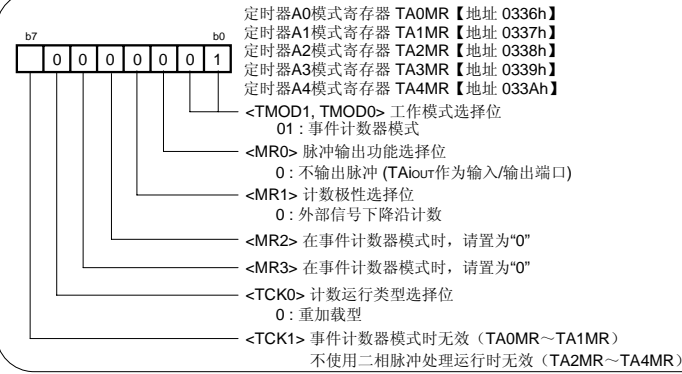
b7 b0

|  | 0 | 0 | 0 | 0 | 0 | 0 | 1 |
|---|---|---|---|---|---|---|---|

定时器A0模式寄存器 TA0MR【地址 0336h】
定时器A1模式寄存器 TA1MR【地址 0337h】
定时器A2模式寄存器 TA2MR【地址 0338h】
定时器A3模式寄存器 TA3MR【地址 0339h】
定时器A4模式寄存器 TA4MR【地址 033Ah】

<TMOD1, TMOD0> 工作模式选择位
01 : 事件计数器模式

<MR0> 脉冲输出功能选择位
0 : 不输出脉冲 (TAiOUT作为输入/输出端口)

<MR1> 计数极性选择位
0 : 外部信号下降沿计数

<MR2> 在事件计数器模式时，请置为“0”

<MR3> 在事件计数器模式时，请置为“0”

<TCK0> 计数运行类型选择位
0 : 重加载型

<TCK1> 事件计数器模式时无效（TA0MR～TA1MR）
不使用二相脉冲处理运行时无效（TA2MR～TA4MR）